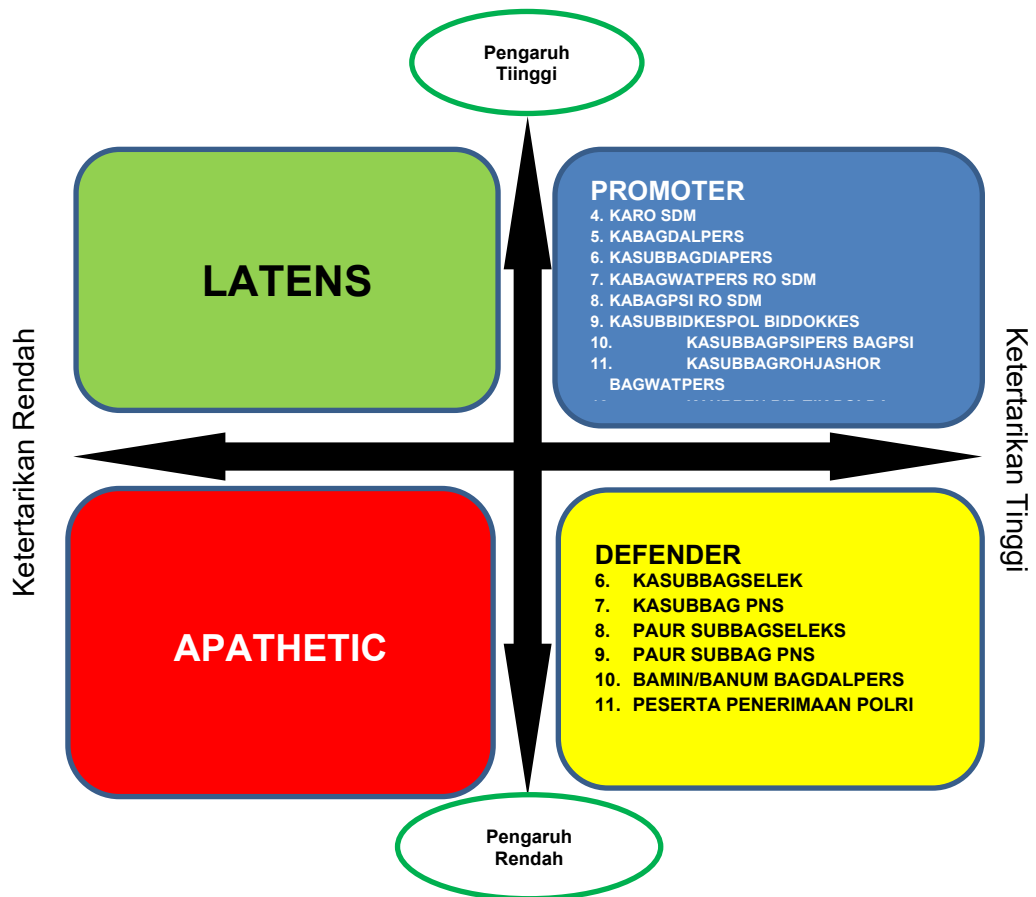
Pengaruh Tiinggi

LATENS

PROMOTER
4. KARO SDM
5. KABAGDALPERS
6. KASUBBAGDIAPERS
7. KABAGWATPERS RO SDM
8. KABAGPSI RO SDM
9. KASUBBIDKESPOL BIDDOKKES
10. KASUBBAGPSIPERS BAGPSI
11. KASUBBAGROHJASHOR BAGWATPERS
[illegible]

Ketertarikan Rendah

Ketertarikan Tinggi

APATHETIC

DEFENDER
6. KASUBBAGSELEK
7. KASUBBAG PNS
8. PAUR SUBBAGSELEKS
9. PAUR SUBBAG PNS
10. BAMIN/BANUM BAGDALPERS
11. PESERTA PENERIMAAN POLRI

Pengaruh Rendah